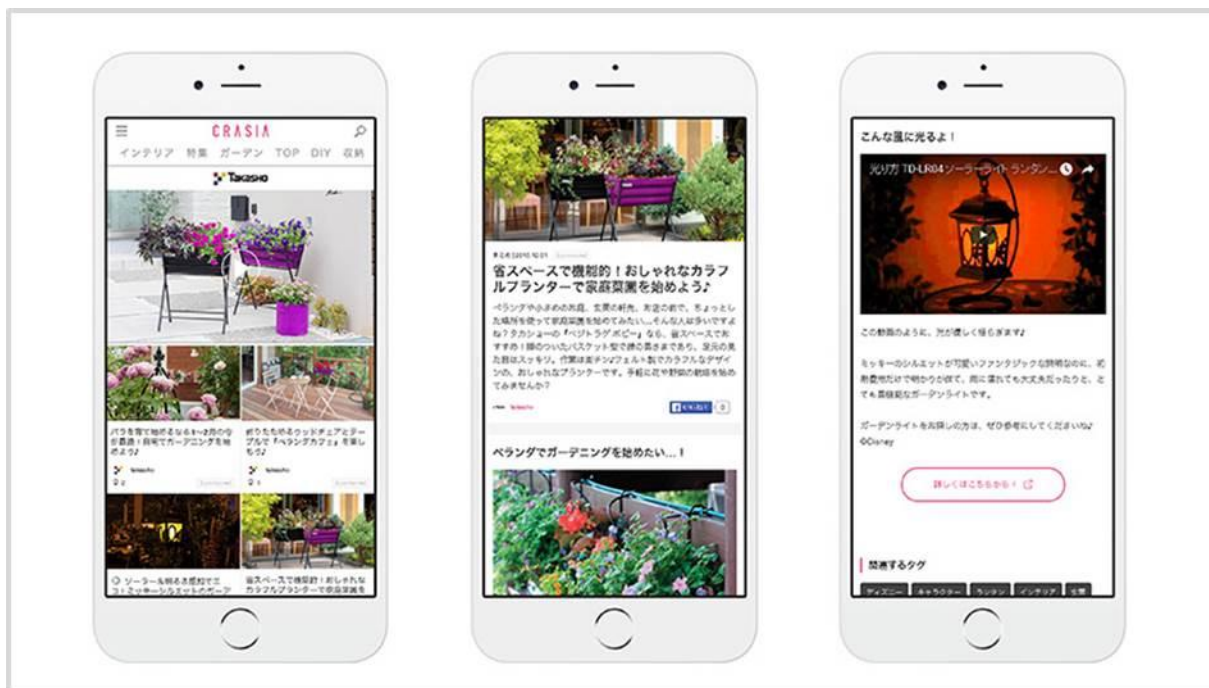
CRASIA

インテリア 特集 ガーデン TOP DIY 収納

Takasho

バラを育てて始めるなる≡≡≡の分量器！自宅でガーデニングを始めよう♪

Takasho

折りたためるウッドチェアとテーブルで『ベランダカフェ』を楽しもう♪

Takasho

ソーラーで光る庭園灯でミッキーシルエットのガーデ

省スペースで機能的！おしゃれなカラフルプランターで家庭菜園を

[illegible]

Sponsored

省スペースで機能的！おしゃれなカラフルプランターで家庭菜園を始めよう♪

ベランダや小さめのお庭、玄関の軒先、花壇の前で、ちょっとした場所を使って家庭菜園を始めてみたい…そんな人は多いですよね？タカショーの『ベジトラグ ポピー』なら、省スペースでおすすめ！脚のついたバスケット型で腰の高さまであり、足元の見た目はスッキリ。作業は楽チン♪フェルト製でカラフルなデザインの、おしゃれなプランターです。手軽に花や野菜の栽培を始めてみませんか？

Takasho

いいね！ 0

ベランダでガーデニングを始めたい…！

こんな風に光るよ！

光り方 TD-LR04 ソーラーライト ランタン…

この動画のように、光が優しく揺らぎます♪

ミッキーのシルエットが可愛いファンタジックな照明なのに、乾電池式だけで明かりが灯て、雨に濡れても大丈夫だったりと、とても機能的なガーデンライトです。

ガーデンライトをお探しの方は、ぜひ参考にしてくださいね♪
©Disney

詳しくはこちらから！

関連するタグ

ディズニー キャラクター ランタン インテリア 光